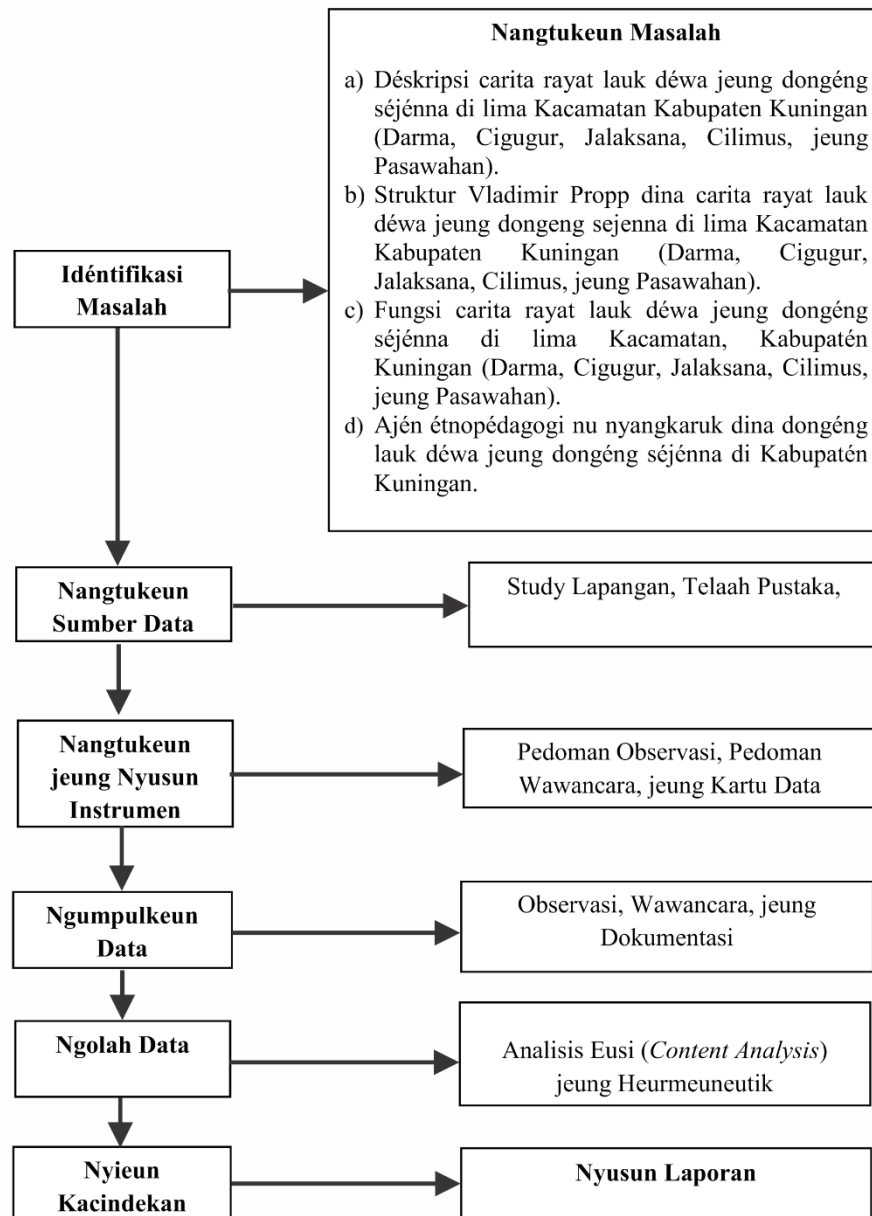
Idéntifikasi Masalah

Nangtukeun Masalah

a) Déskripsi carita rayat lauk déwa jeung dongéng séjénna di lima Kacamatan Kabupaten Kuningan (Darma, Cigugur, Jalaksana, Cilimus, jeung Pasawahan).
b) Struktur Vladimir Propp dina carita rayat lauk déwa jeung dongeng sejenna di lima Kacamatan Kabupaten Kuningan (Darma, Cigugur, Jalaksana, Cilimus, jeung Pasawahan).
c) Fungsi carita rayat lauk déwa jeung dongéng séjénna di lima Kacamatan, Kabupatén Kuningan (Darma, Cigugur, Jalaksana, Cilimus, jeung Pasawahan).
d) Ajén étnopédagogi nu nyangkaruk dina dongéng lauk déwa jeung dongéng séjénna di Kabupatén Kuningan.

Nangtukeun Sumber Data

Study Lapangan, Telaah Pustaka,

Nangtukeun jeung Nyusun Instrumen

Pedoman Observasi, Pedoman Wawancara, jeung Kartu Data

Ngumpulkeun Data

Observasi, Wawancara, jeung Dokumentasi

Ngolah Data

Analisis Eusi (*Content Analysis*) jeung Heurmeuneutik

Nyieun Kacindekan

Nyusun Laporan